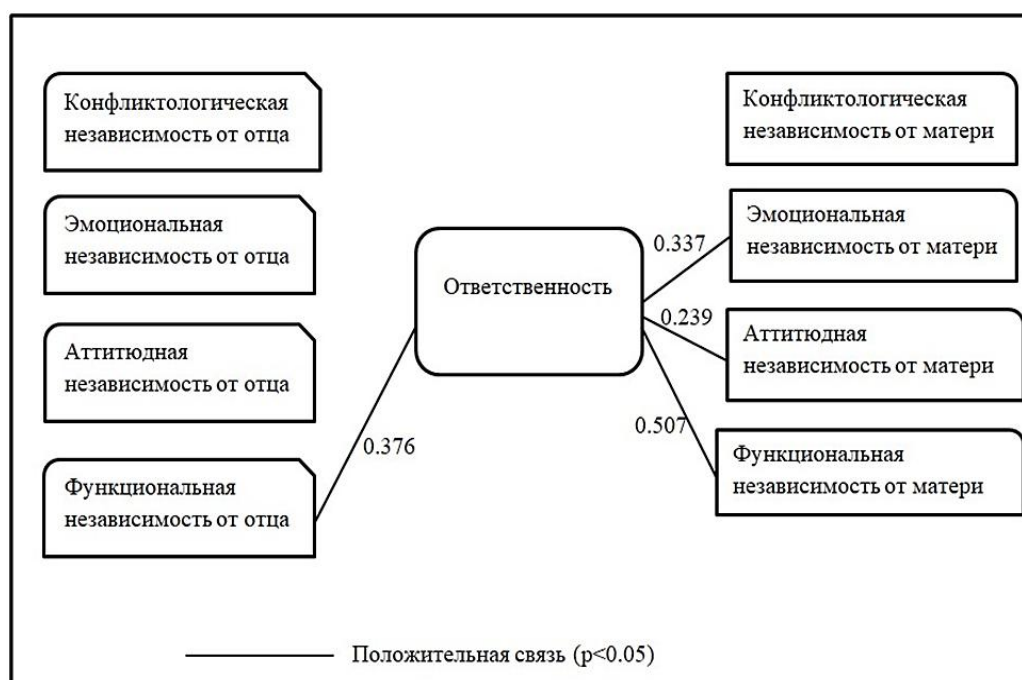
Конфликтологическая независимость от отца

Эмоциональная независимость от отца

Аттитюдная независимость от отца

Функциональная независимость от отца

0.376

Ответственность

0.337

0.239

0.507

Конфликтологическая независимость от матери

Эмоциональная независимость от матери

Аттитюдная независимость от матери

Функциональная независимость от матери

Положительная связь (p<0.05)